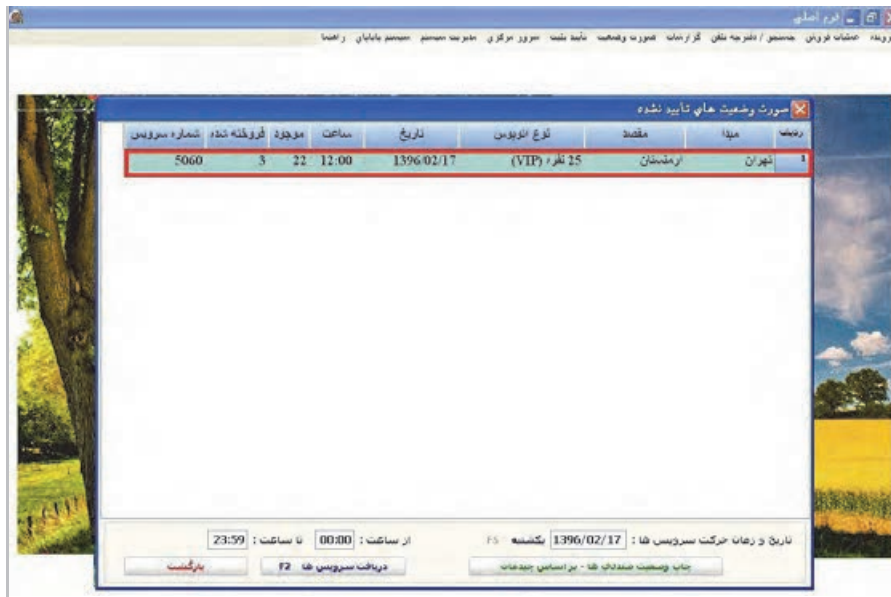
فرم اصلی

پرونده عملیات فروش جستجو / دفترچه تلفن گزارشات صورت وضعیت تایید بلیت سرور مرکزی مدیریت سیستم سیستم پایانه راهنما

صورت وضعیت هاي تاييد نشده

| رديف | مبدا | مقصد | نوع اتوبوس | تاريخ | ساعت | موجود | فروخته شده | شماره سرويس |
|---|---|---|---|---|---|---|---|---|
| 1 | تهران | ارمنستان | 25 نفره (VIP) | 1396/02/17 | 12:00 | 22 | 3 | 5060 |

تاريخ و زمان حركت سرويس ها : 1396/02/17 يكشنبه F5 از ساعت : 00:00 تا ساعت : 23:59

چاپ وضعيت صندلي ها - بر اساس جدولها دريافت سرويس ها F2 بازگشت